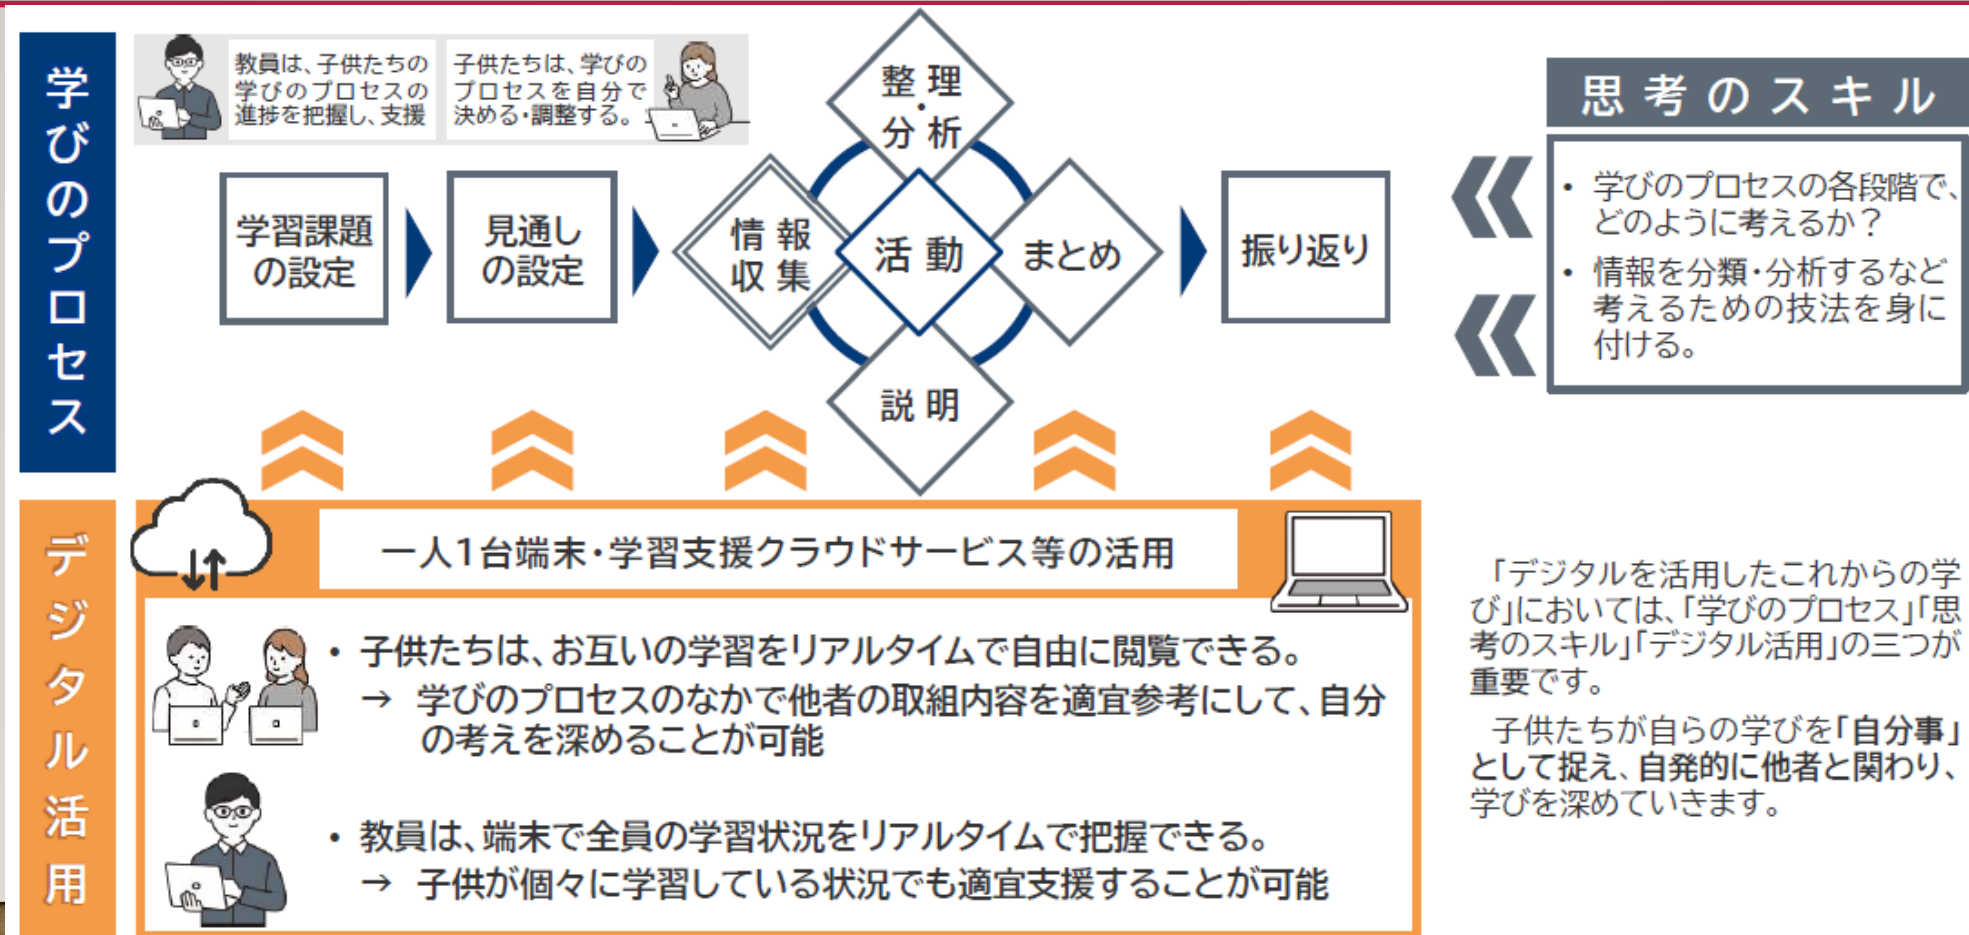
学びのプロセス

教員は、子供たちの学びのプロセスの進捗を把握し、支援

子供たちは、学びのプロセスを自分で決める・調整する。

学習課題の設定

見通しの設定

情報収集

整理・分析

活動

まとめ

説明

振り返り

思考のスキル

• 学びのプロセスの各段階で、どのように考えるか？
• 情報を分類・分析するなど考えるための技法を身に付ける。

デジタル活用

一人1台端末・学習支援クラウドサービス等の活用

• 子供たちは、お互いの学習をリアルタイムで自由に閲覧できる。
→ 学びのプロセスのなかで他者の取組内容を適宜参考にして、自分の考えを深めることが可能

• 教員は、端末で全員の学習状況をリアルタイムで把握できる。
→ 子供が個々に学習している状況でも適宜支援することが可能

「デジタルを活用したこれからの学び」においては、「学びのプロセス」「思考のスキル」「デジタル活用」の三つが重要です。

子供たちが自らの学びを「自分事」として捉え、自発的に他者と関わり、学びを深めていきます。